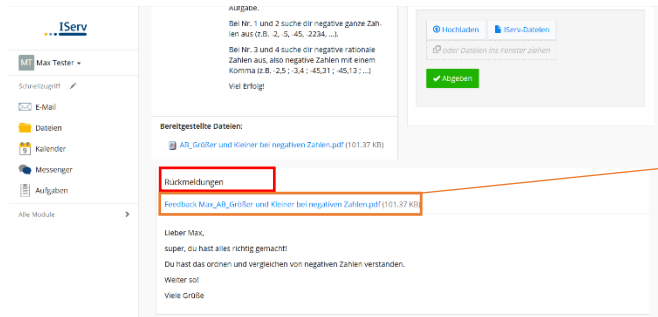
IServ

MT Max Tester

Schnellzugriff

E-Mail

Dateien

Kalender

Messenger

Aufgaben

Alle Module

Aufgabe.

Bei Nr. 1 und 2 suche dir negative ganze Zahlen aus (z.B. -2, -5, -45, -2234, ...).

Bei Nr. 3 and 4 suche dir negative rationale Zahlen aus, also negative Zahlen mit einem Komma (z.B. -2,5 ; -3,4 ; -45,31 ; -45,13 ; ...)

Viel Erfolg!

Hochladen

IServ-Dateien

oder Dateien ins Fenster ziehen

Abgeben

Bereitgestellte Dateien:

AB_Größer und Kleiner bei negativen Zahlen.pdf (101.37 KB)

Rückmeldungen

Feedback Max_AB_Größer und Kleiner bei negativen Zahlen.pdf (101.37 KB)

Lieber Max,

super, du hast alles richtig gemacht!

Du hast das ordnen und vergleichen von negativen Zahlen verstanden.

Weiter so!

Viele Grüße